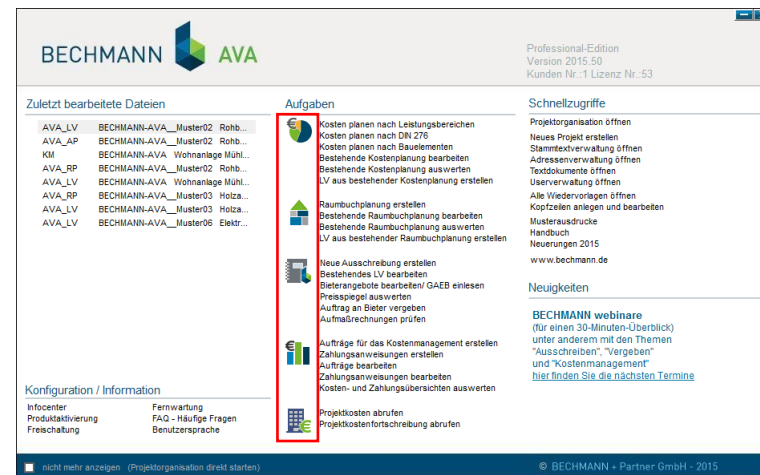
BECHMANN AVA

Professional-Edition
Version 2015.50
Kunden Nr.:1 Lizenz Nr.:53

Zuletzt bearbeitete Dateien

| | |
|---|---|
| AVA_LV | BECHMANN-AVA__Muster02 Rohb... |
| AVA_AP | BECHMANN-AVA__Muster02 Rohb... |
| KM | BECHMANN-AVA Wohnanlage Mühl... |
| AVA_RP | BECHMANN-AVA__Muster02 Rohb... |
| AVA_LV | BECHMANN-AVA Wohnanlage Mühl... |
| AVA_RP | BECHMANN-AVA__Muster03 Holza... |
| AVA_LV | BECHMANN-AVA__Muster03 Holza... |
| AVA_LV | BECHMANN-AVA__Muster06 Elektr... |

Aufgaben

Kosten planen nach Leistungsbereichen
Kosten planen nach DIN 276
Kosten planen nach Bauelementen
Bestehende Kostenplanung bearbeiten
Bestehende Kostenplanung auswerten
LV aus bestehender Kostenplanung erstellen

Raumbuchplanung erstellen
Bestehende Raumbuchplanung bearbeiten
Bestehende Raumbuchplanung auswerten
LV aus bestehender Raumbuchplanung erstellen

Neue Ausschreibung erstellen
Bestehendes LV bearbeiten
Bieterangebote bearbeiten/ GAEB einlesen
Preisspiegel auswerten
Auftrag an Bieter vergeben
Aufmaßrechnungen prüfen

Aufträge für das Kostenmanagement erstellen
Zahlungsanweisungen erstellen
Aufträge bearbeiten
Zahlungsanweisungen bearbeiten
Kosten- und Zahlungsübersichten auswerten

Projektkosten abrufen
Projektkostenfortschreibung abrufen

Schnellzugriffe

Projektorganisation öffnen
Neues Projekt erstellen
Stammtextverwaltung öffnen
Adressenverwaltung öffnen
Textdokumente öffnen
Userverwaltung öffnen
Alle Wiedervorlagen öffnen
Kopfzeilen anlegen und bearbeiten
Musterausdrucke
Handbuch
Neuerungen 2015
www.bechmann.de

Neuigkeiten

BECHMANN webinare
(für einen 30-Minuten-Überblick)
unter anderem mit den Themen
"Ausschreiben", "Vergeben"
und "Kostenmanagement"
hier finden Sie die nächsten Termine

Konfiguration / Information

Infocenter
Produktaktivierung
Freischaltung
Fernwartung
FAQ - Häufige Fragen
Benutzersprache

nicht mehr anzeigen (Projektorganisation direkt starten)
© BECHMANN + Partner GmbH - 2015